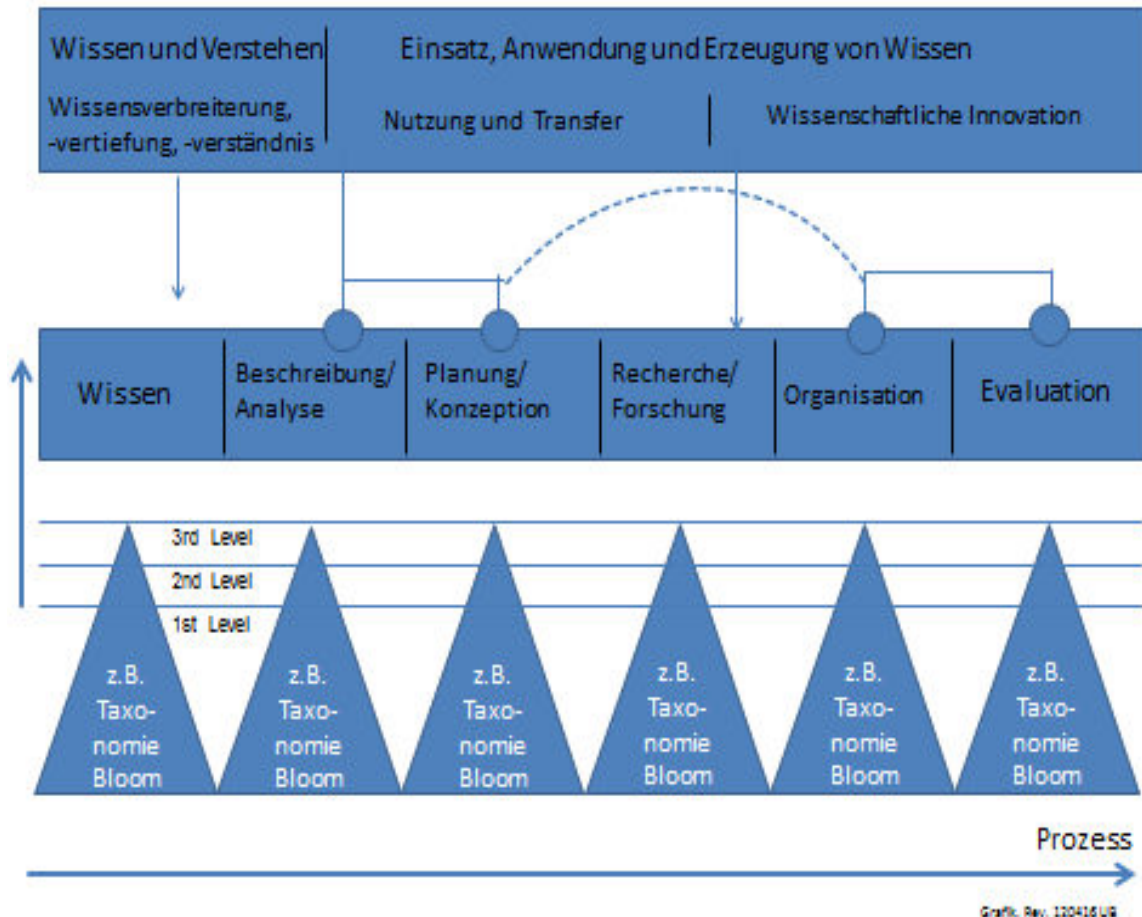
Wissen und Verstehen

Wissensverbreiterung, -vertiefung, -verständnis

Einsatz, Anwendung und Erzeugung von Wissen

Nutzung und Transfer

Wissenschaftliche Innovation

Wissen

Beschreibung/ Analyse

Planung/ Konzeption

Recherche/ Forschung

Organisation

Evaluation

3rd Level

2nd Level

1st Level

z.B. Taxonomie Bloom

z.B. Taxonomie Bloom

z.B. Taxonomie Bloom

z.B. Taxonomie Bloom

z.B. Taxonomie Bloom

z.B. Taxonomie Bloom

Prozess

Grafik. Rev. 120416 UG